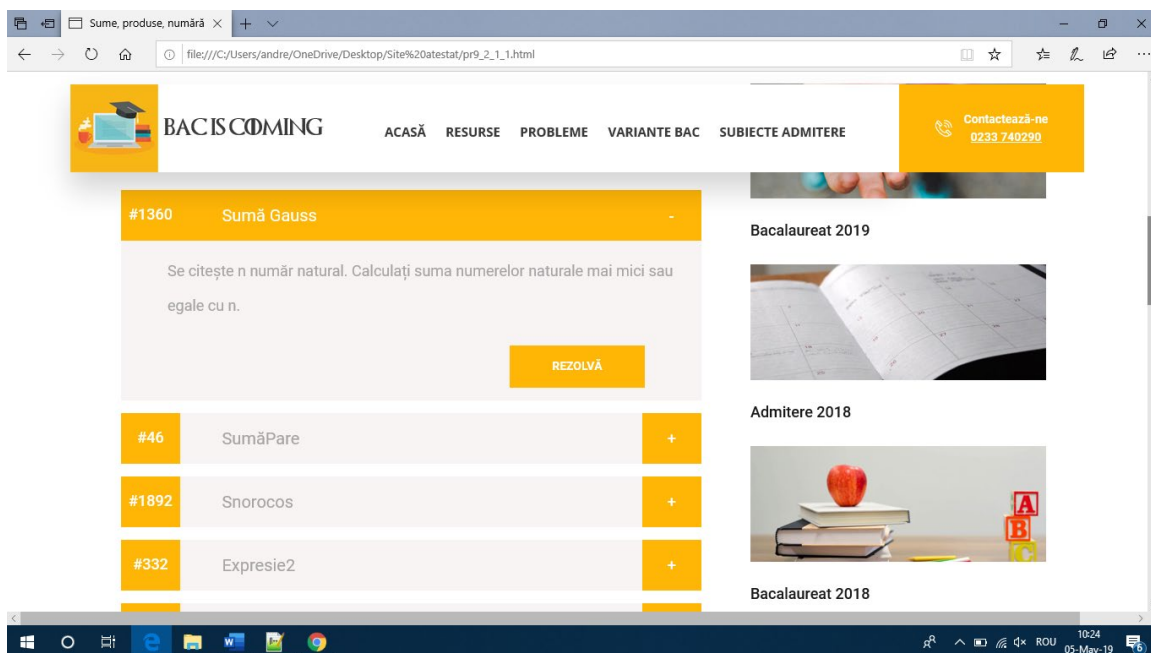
Sume, produse, număr ×

file:///C:/Users/andre/OneDrive/Desktop/Site%20atestat/pr9_2_1_1.html

BAC IS COMING

ACASĂ RESURSE PROBLEME VARIANTE BAC SUBIECTE ADMITERE

Contactează-ne
0233 740290

#1360 Sumă Gauss -

Se citește n număr natural. Calculați suma numerelor naturale mai mici sau egale cu n.

REZOLVĂ

#46 SumăPare +

#1892 Snorocos +

#332 Expresie2 +

Bacalaureat 2019

Admitere 2018

Bacalaureat 2018

A
B
C

ROU 10:24 05-May-19 6